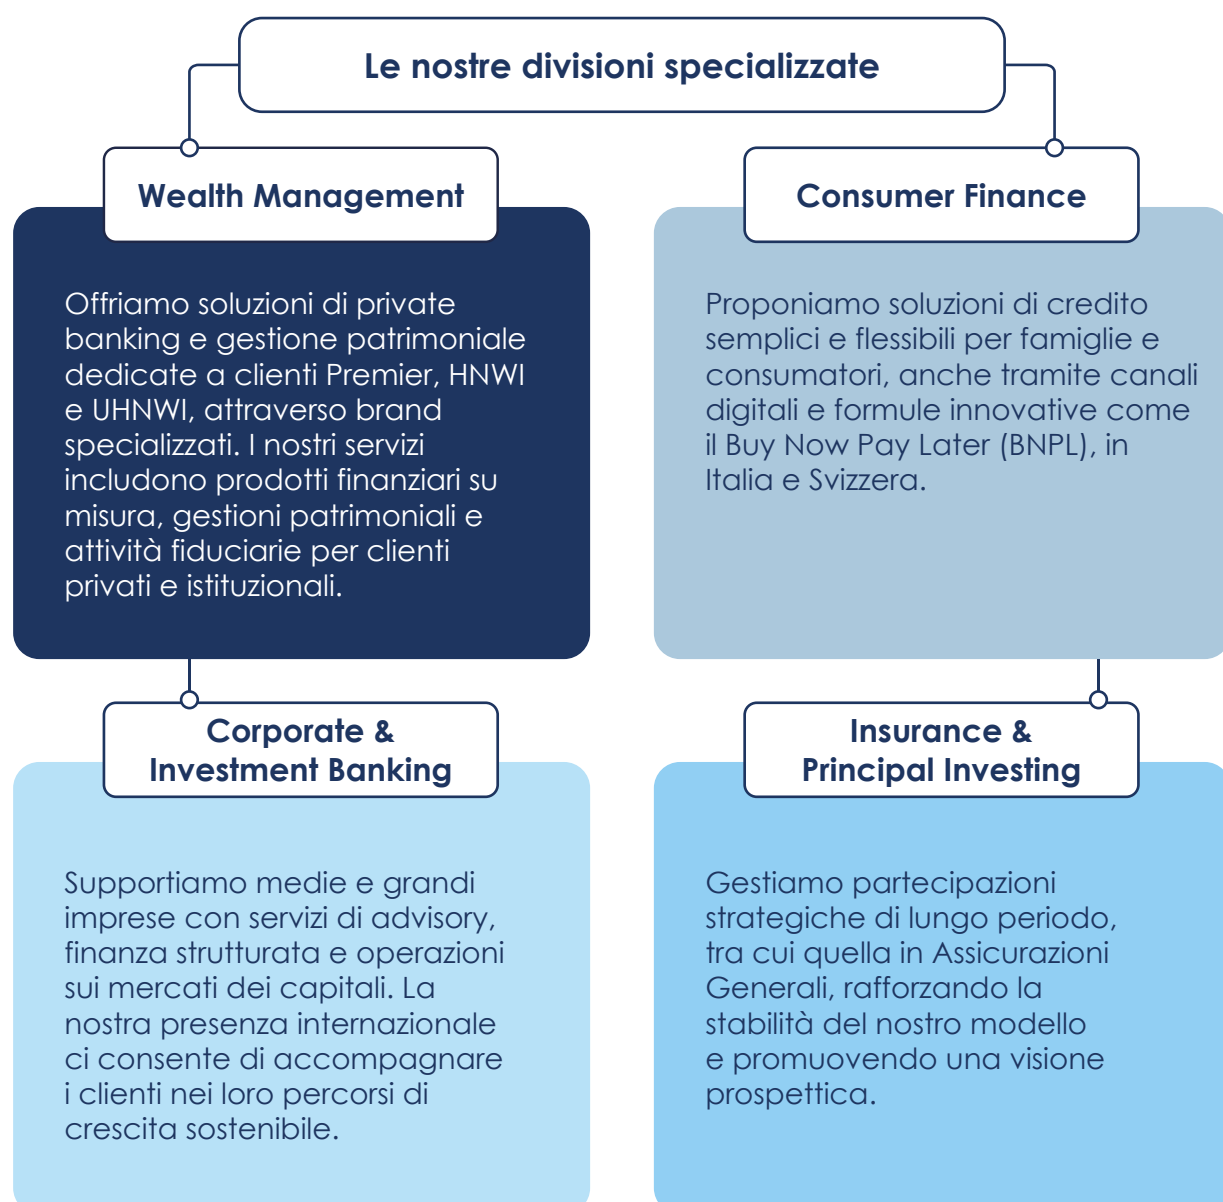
Le nostre divisioni specializzate

Wealth Management

Offriamo soluzioni di private banking e gestione patrimoniale dedicate a clienti Premier, HNWI e UHNWI, attraverso brand specializzati. I nostri servizi includono prodotti finanziari su misura, gestioni patrimoniali e attività fiduciarie per clienti privati e istituzionali.

Consumer Finance

Proponiamo soluzioni di credito semplici e flessibili per famiglie e consumatori, anche tramite canali digitali e formule innovative come il Buy Now Pay Later (BNPL), in Italia e Svizzera.

Corporate & Investment Banking

Supportiamo medie e grandi imprese con servizi di advisory, finanza strutturata e operazioni sui mercati dei capitali. La nostra presenza internazionale ci consente di accompagnare i clienti nei loro percorsi di crescita sostenibile.

Insurance & Principal Investing

Gestiamo partecipazioni strategiche di lungo periodo, tra cui quella in Assicurazioni Generali, rafforzando la stabilità del nostro modello e promuovendo una visione prospettica.